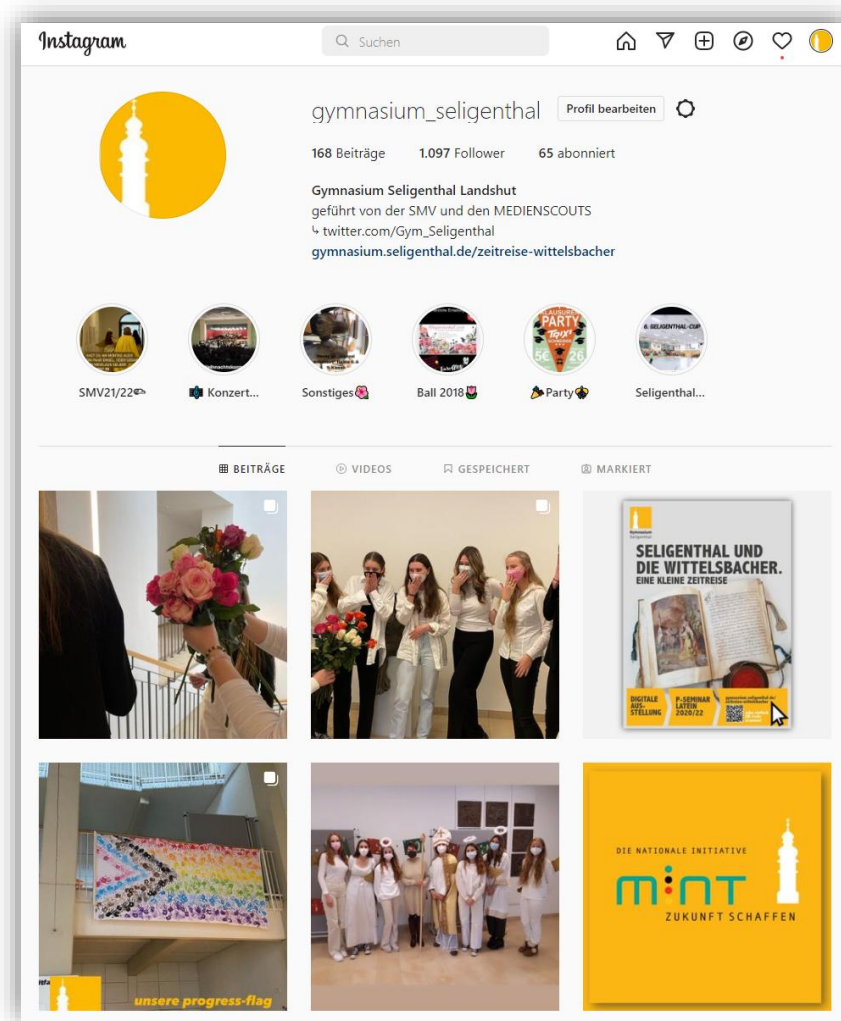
Instagram

Suchen

gymnasium_seligenthal

Profil bearbeiten

168 Beiträge 1.097 Follower 65 abonniert

Gymnasium Seligenthal Landshut
geführt von der SMV und den MEDIENSCOUTS
↳ twitter.com/Gym_Seligenthal
gymnasium.seligenthal.de/zeitreise-wittelsbacher

SMV21/22

Konzert...

Sonstiges

Ball 2018

Party

Seligenthal...

BEITRÄGE

VIDEOS

GESPEICHERT

MARKIERT

SELIGENTHAL UND DIE WITTELSBACHER. EINE KLEINE ZEITREISE

DIGITALE AUSSTELLUNG

P-SEMINAR LATEIN 2020/22

unsere progress-flag

DIE NATIONALE INITIATIVE

MINT

ZUKUNFT SCHAFFEN